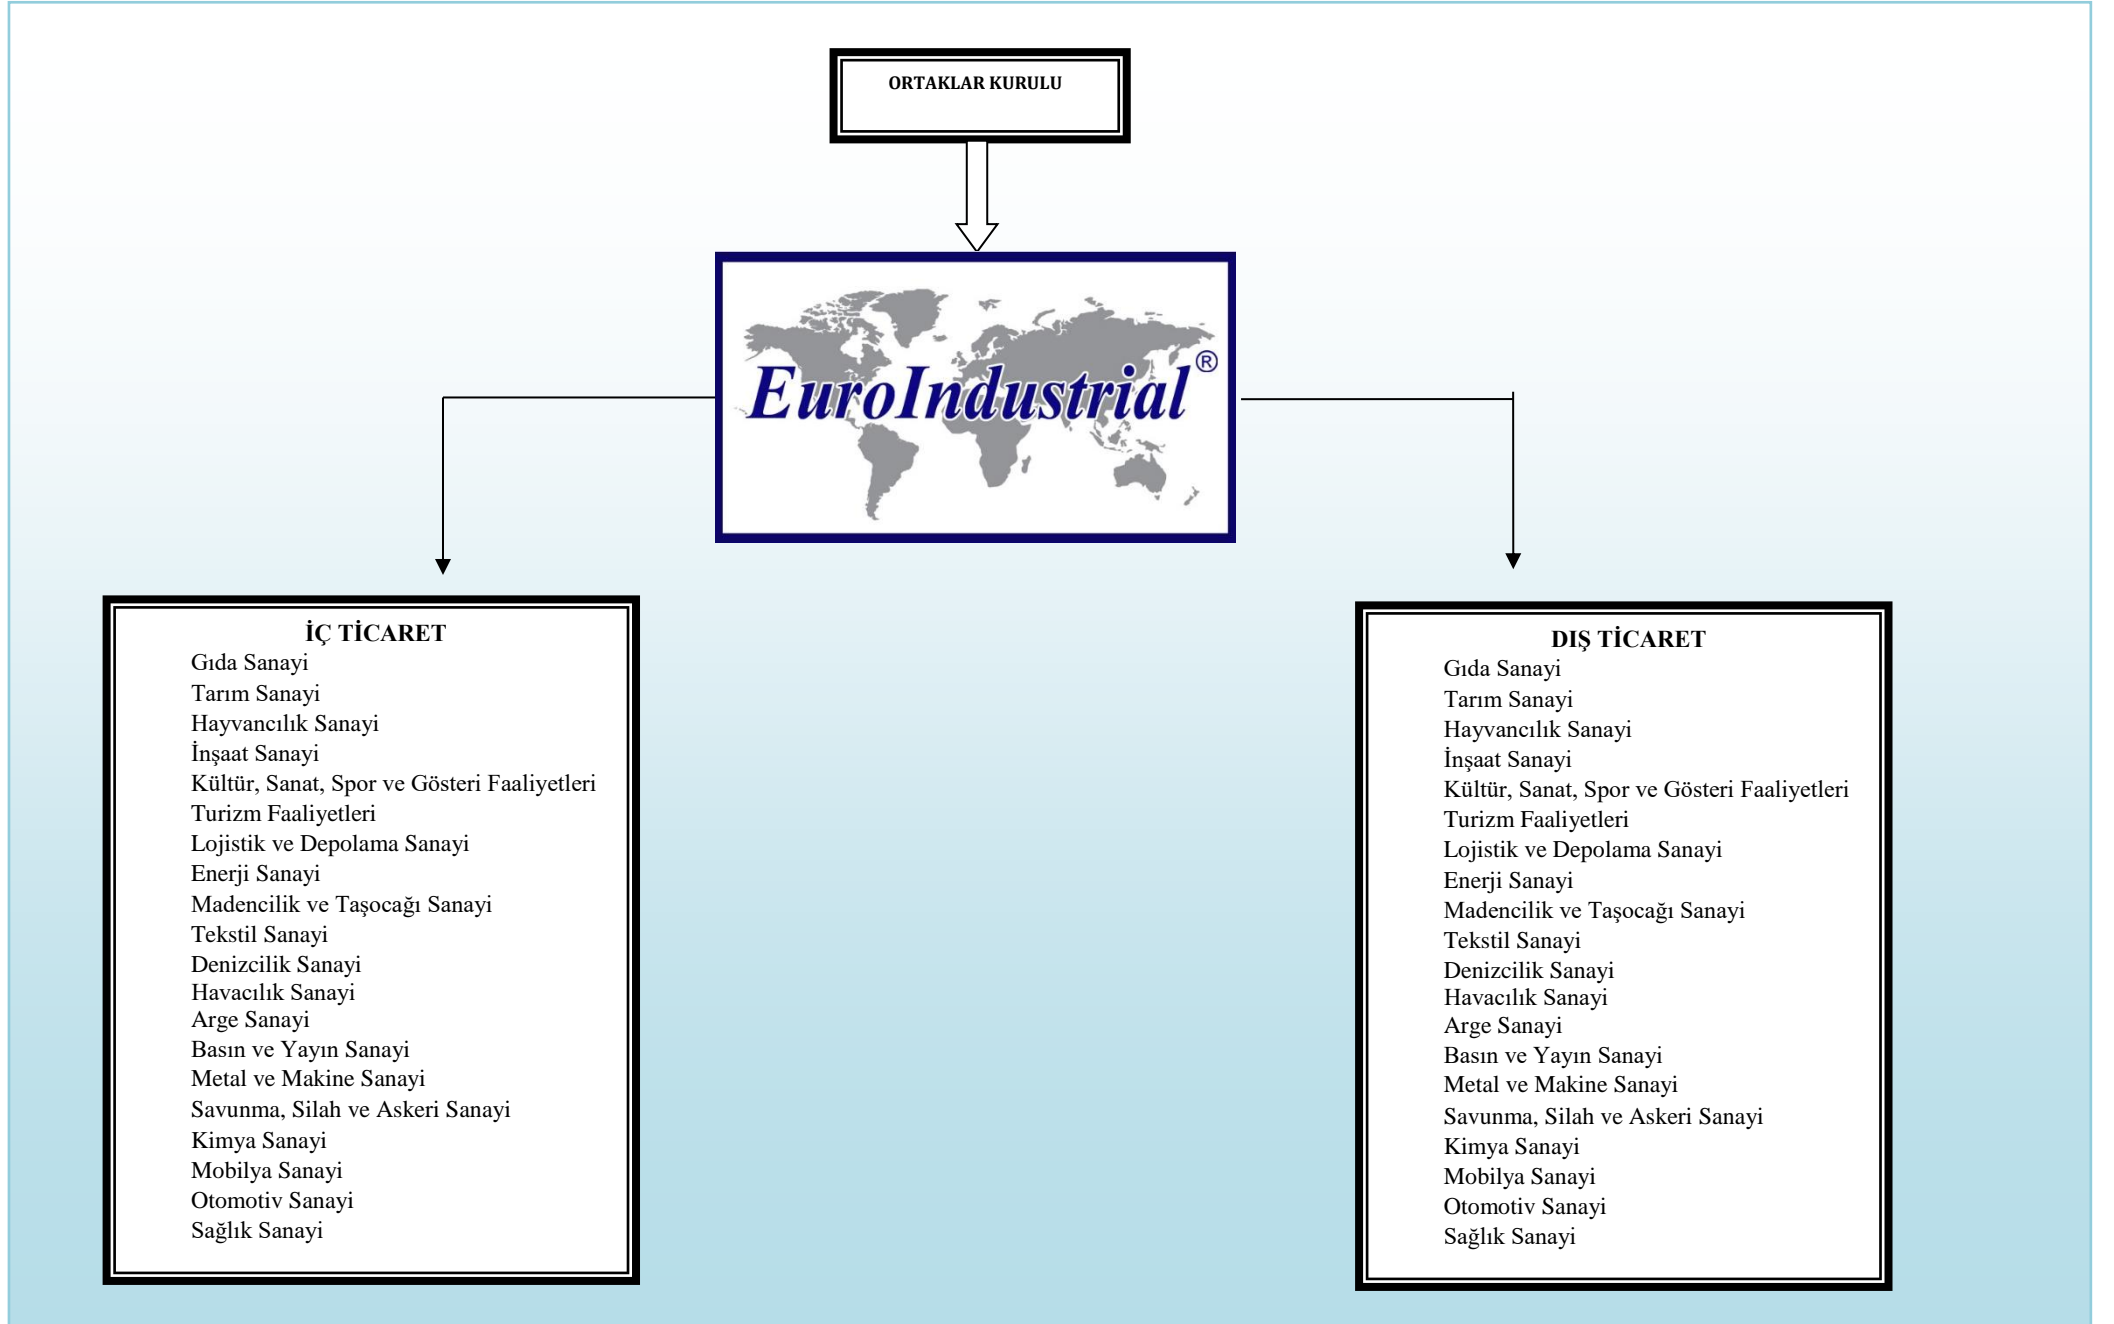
ORTAKLAR KURULU

EuroIndustrial®

İÇ TİCARET
Gıda Sanayi
Tarım Sanayi
Hayvancılık Sanayi
İnşaat Sanayi
Kültür, Sanat, Spor ve Gösteri Faaliyetleri
Turizm Faaliyetleri
Lojistik ve Depolama Sanayi
Enerji Sanayi
Madencilik ve Taşocağı Sanayi
Tekstil Sanayi
Denizcilik Sanayi
Havacılık Sanayi
Arge Sanayi
Basın ve Yayın Sanayi
Metal ve Makine Sanayi
Savunma, Silah ve Askeri Sanayi
Kimya Sanayi
Mobilya Sanayi
Otomotiv Sanayi
Sağlık Sanayi

DIŞ TİCARET
Gıda Sanayi
Tarım Sanayi
Hayvancılık Sanayi
İnşaat Sanayi
Kültür, Sanat, Spor ve Gösteri Faaliyetleri
Turizm Faaliyetleri
Lojistik ve Depolama Sanayi
Enerji Sanayi
Madencilik ve Taşocağı Sanayi
Tekstil Sanayi
Denizcilik Sanayi
Havacılık Sanayi
Arge Sanayi
Basın ve Yayın Sanayi
Metal ve Makine Sanayi
Savunma, Silah ve Askeri Sanayi
Kimya Sanayi
Mobilya Sanayi
Otomotiv Sanayi
Sağlık Sanayi